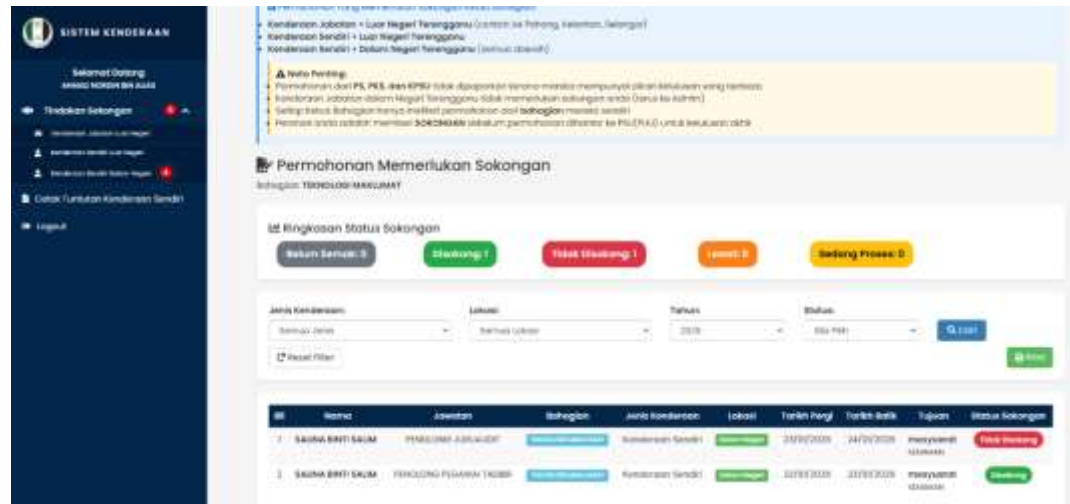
SISTEM KENDERAAN

Selamat Datang
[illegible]

Tindakan Sokongan

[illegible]

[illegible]

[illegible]

Cetak Tuntutan Kenderaan Sendiri

Logout

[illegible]

Kenderaan Jabatan + Luar Negeri Terengganu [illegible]

Kenderaan Sendiri + Luar Negeri Terengganu

Kenderaan Sendiri + Dalam Negeri Terengganu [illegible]

Nota Penting:

Permohonan dari PS, PKS, dan KPSU tidak dipaparkan kerana mereka mempunyai aliran kelulusan yang berbeza

Kenderaan Jabatan dalam Negeri Terengganu tidak memerlukan sokongan anda (terus ke Admin)

Setiap ketua Bahagian hanya melihat permohonan dari bahagian masing-masing

Pastikan anda adalah memberi SOKONGAN sebelum permohonan dihantar ke PA/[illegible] untuk kelulusan akhir

Permohonan Memerlukan Sokongan

Bahagian: TEKNOLOGI MAKLUMAT

Ringkasan Status Sokongan

Belum Semak: 0 | Disokong: 1 | Tidak Disokong: 1 | Lewat: 0 | Sedang Proses: 0

Jenis Kenderaan: Semua Jenis

Lokasi: Semua Lokasi

Tahun: 2026

Status: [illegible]

Cari

Reset Filter

Print

| Bil | Nama | Jawatan | Bahagian | Jenis Kenderaan | Lokasi | Tarikh Pergi | Tarikh Balik | Tujuan | Status Sokongan |
|---|---|---|---|---|---|---|---|---|---|
| 1 | SALMA BINTI SALIM | PEMBANTU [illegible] | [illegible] | Kenderaan Sendiri | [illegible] | 23/01/2026 | 24/01/2026 | mesyuarat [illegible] | Tidak Disokong |
| 2 | SALMA BINTI SALIM | PENOLONG PEGAWAI TADBIR | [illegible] | Kenderaan Sendiri | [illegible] | 22/01/2026 | 23/01/2026 | mesyuarat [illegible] | Disokong |